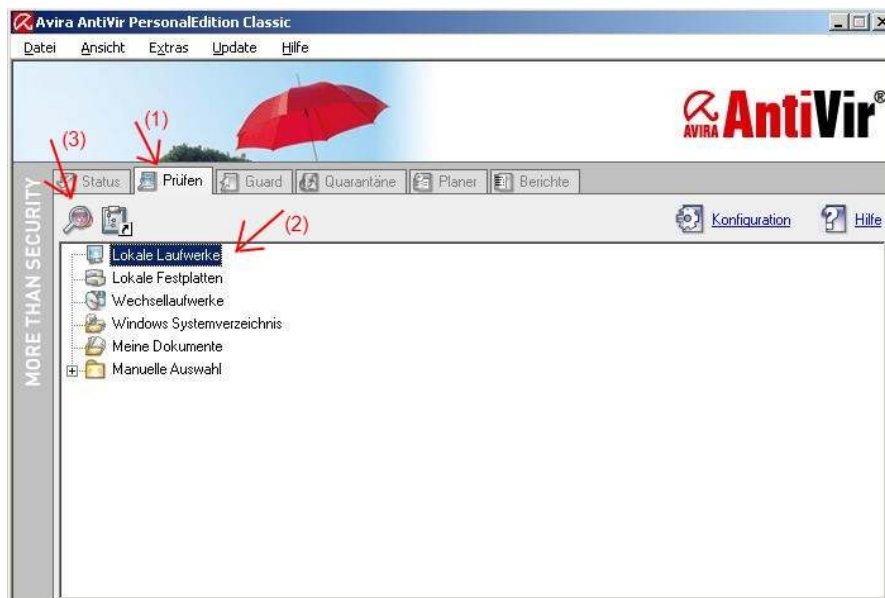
Avira AntiVir PersonalEdition Classic

Datei Ansicht Extras Update Hilfe

AVIRA AntiVir®

(1)

(3)

MORE THAN SECURITY

Status Prüfen Guard Quarantäne Planer Berichte

(2)

Konfiguration Hilfe

Lokale Laufwerke
Lokale Festplatten
Wechsellaufwerke
Windows Systemverzeichnis
Meine Dokumente
Manuelle Auswahl